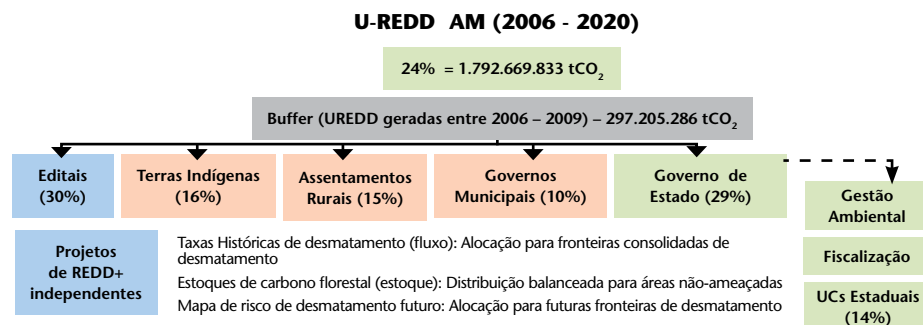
U-REDD AM (2006 - 2020)

24% = 1.792.669.833 $tCO_2$

Buffer (UREDD geradas entre 2006 – 2009) – 297.205.286 $tCO_2$

Editais (30%)

Terras Indígenas (16%)

Assentamentos Rurais (15%)

Governos Municipais (10%)

Governo de Estado (29%)

Gestão Ambiental

Fiscalização

UCs Estaduais (14%)

Projetos de REDD+ independentes

Taxas Históricas de desmatamento (fluxo): Alocação para fronteiras consolidadas de desmatamento

Estoques de carbono florestal (estoque): Distribuição balanceada para áreas não-ameaçadas

Mapa de risco de desmatamento futuro: Alocação para futuras fronteiras de desmatamento